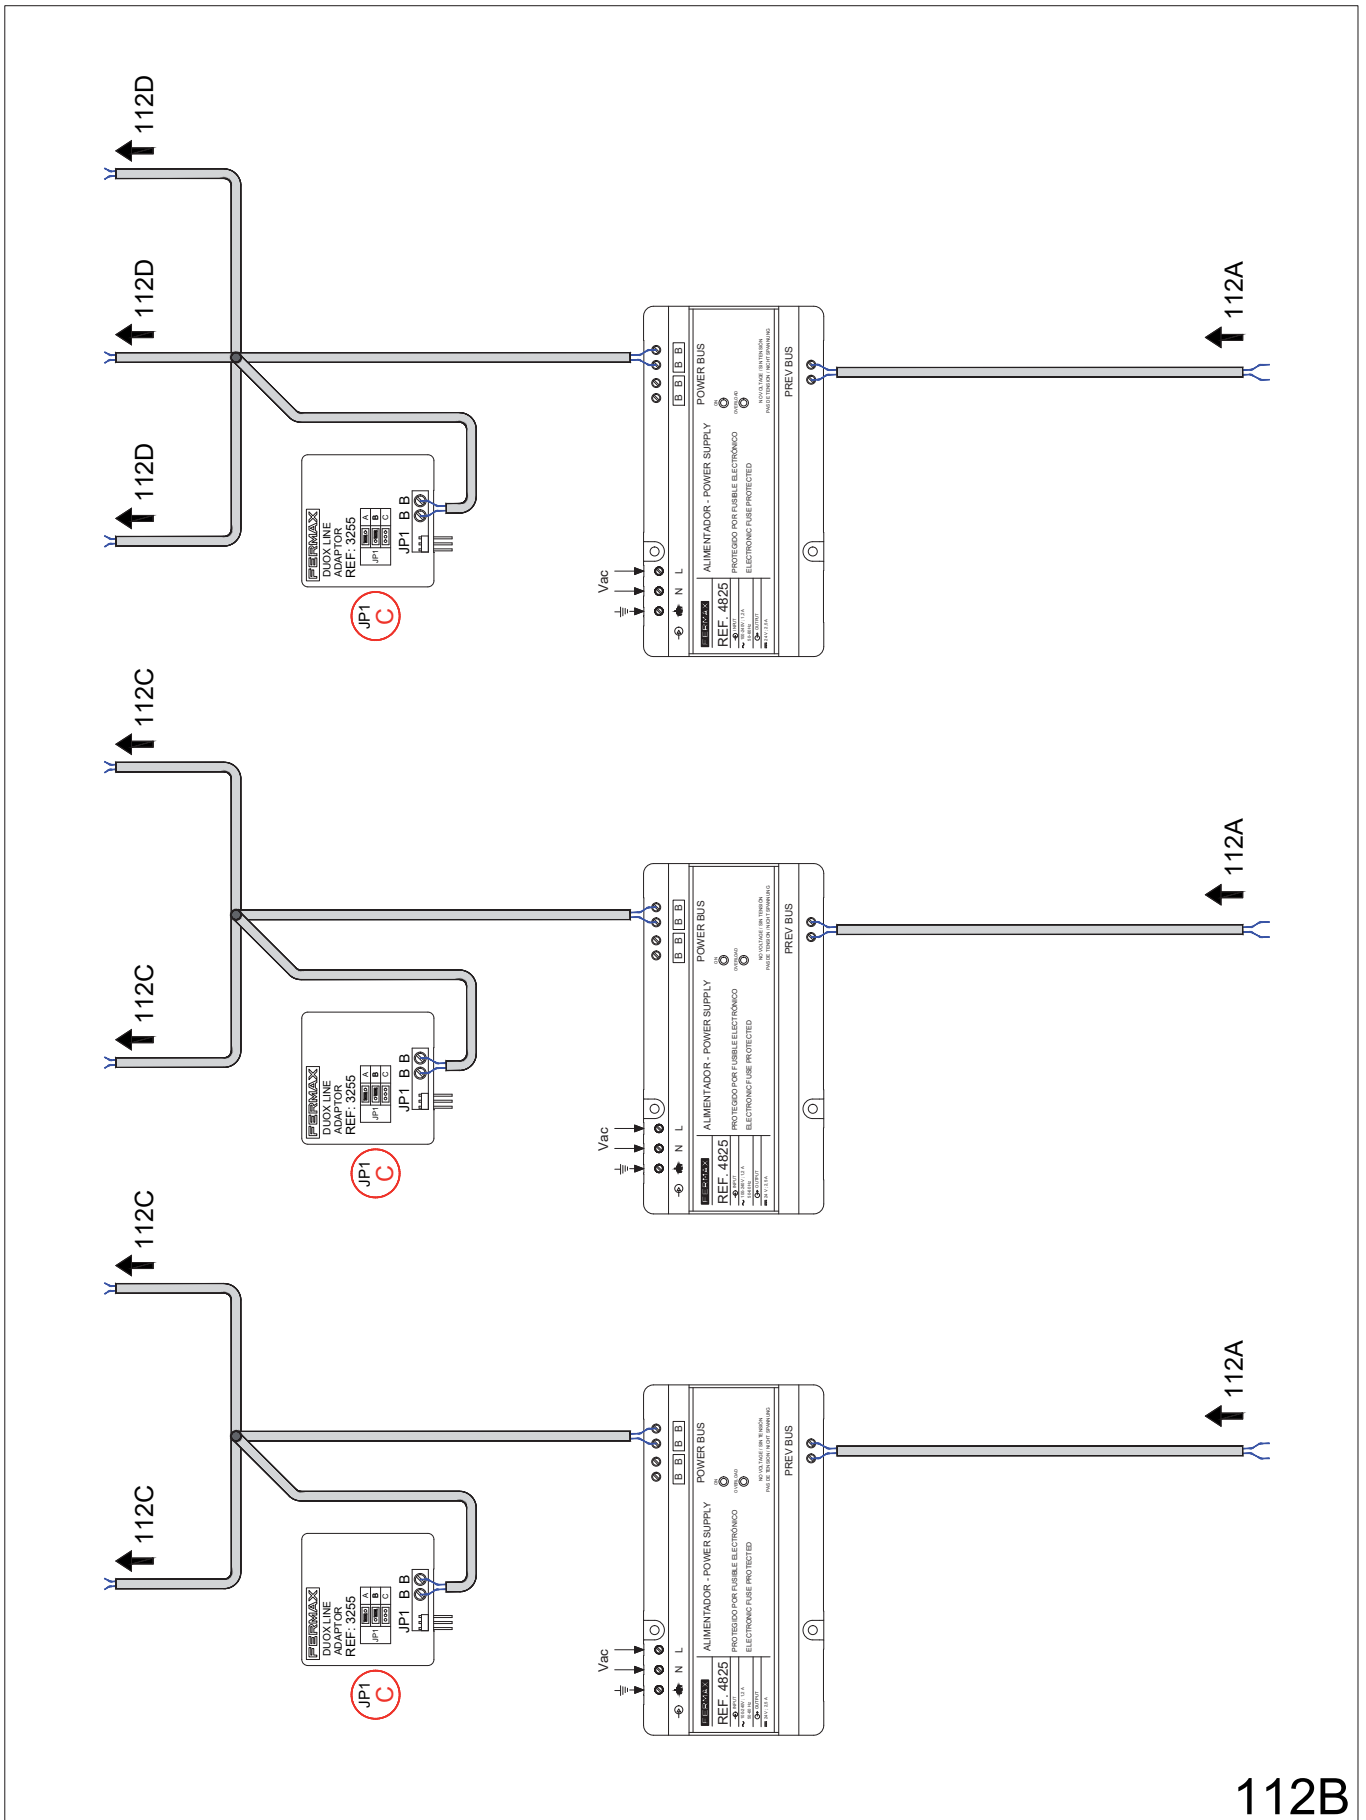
112D

112D

112D

FERMAX
DUOX LINE
ADAPTOR
REF: 3255

JP1 B B

JP1
C

Vac

N L

B B B B

POWER BUS

ALIMENTADOR - POWER SUPPLY

PROTEGIDO POR FUSIBLE ELECTRÓNICO

ELECTRONIC FUSE PROTECTED

PREV BUS

REF. 4825

FERMAX

112A

112C

112C

FERMAX
DUOX LINE
ADAPTOR
REF: 3255

JP1 B B

JP1
C

Vac

N L

B B B B

POWER BUS

ALIMENTADOR - POWER SUPPLY

PROTEGIDO POR FUSIBLE ELECTRÓNICO

ELECTRONIC FUSE PROTECTED

PREV BUS

REF. 4825

FERMAX

112A

112C

112C

FERMAX
DUOX LINE
ADAPTOR
REF: 3255

JP1 B B

JP1
C

Vac

N L

B B B B

POWER BUS

ALIMENTADOR - POWER SUPPLY

PROTEGIDO POR FUSIBLE ELECTRÓNICO

ELECTRONIC FUSE PROTECTED

PREV BUS

REF. 4825

FERMAX

112A

112B